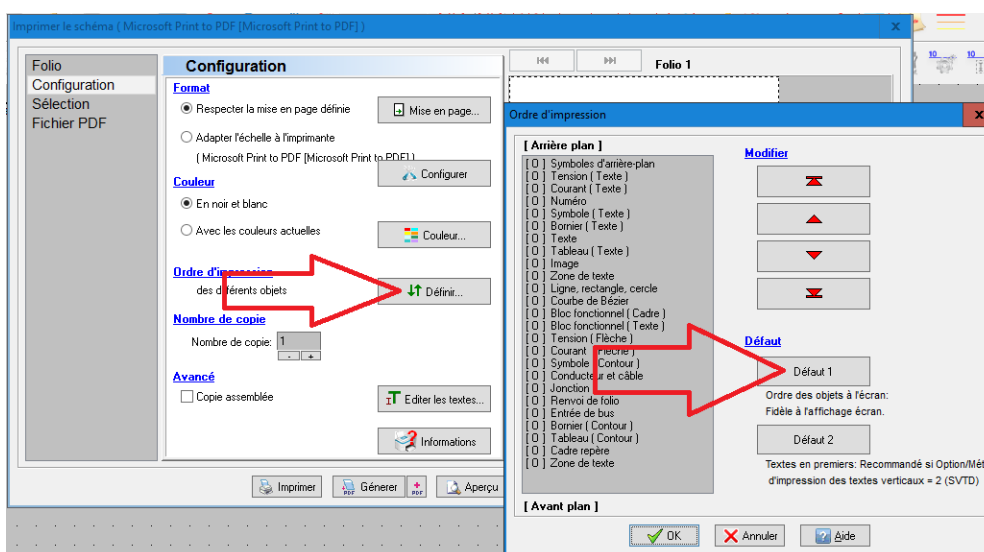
Imprimer le schéma ( Microsoft Print to PDF [Microsoft Print to PDF] )

Folio
Configuration
Sélection
Fichier PDF

Configuration

Format
Respecter la mise en page définie
Mise en page...
Adapter l'échelle à l'imprimante
( Microsoft Print to PDF [Microsoft Print to PDF] )
Configurer

Couleur
En noir et blanc
Avec les couleurs actuelles
Couleur...

Ordre d'impression
des différents objets
Définir...

Nombre de copie
Nombre de copie: 1

Avancé
Copie assemblée
Editer les textes...
Informations

Imprimer
Générer
Aperçu

Folio 1

Ordre d'impression

[ Arrière plan ]
[ 0 ] Symboles d'arrière-plan
[ 0 ] Tension ( Texte )
[ 0 ] Courant ( Texte )
[ 0 ] Numéro
[ 0 ] Symbole ( Texte )
[ 0 ] Bornier ( Texte )
[ 0 ] Texte
[ 0 ] Tableau ( Texte )
[ 0 ] Image
[ 0 ] Zone de texte
[ 0 ] Ligne, rectangle, cercle
[ 0 ] Courbe de Bézier
[ 0 ] Bloc fonctionnel ( Cadre )
[ 0 ] Bloc fonctionnel ( Texte )
[ 0 ] Tension ( Flèche )
[ 0 ] Courant ( Flèche )
[ 0 ] Symbole ( Contour )
[ 0 ] Conducteur et câble
[ 0 ] Jonction
[ 0 ] Renvoi de folio
[ 0 ] Entrée de bus
[ 0 ] Bornier ( Contour )
[ 0 ] Tableau ( Contour )
[ 0 ] Cadre repère
[ 0 ] Zone de texte
[ Avant plan ]

Modifier

Défaut
Défaut 1
Ordre des objets à l'écran:
Fidèle à l'affichage écran.
Défaut 2
Textes en premiers: Recommandé si Option/Mét
d'impression des textes verticaux = 2 (SVTD)

OK
Annuler
Aide